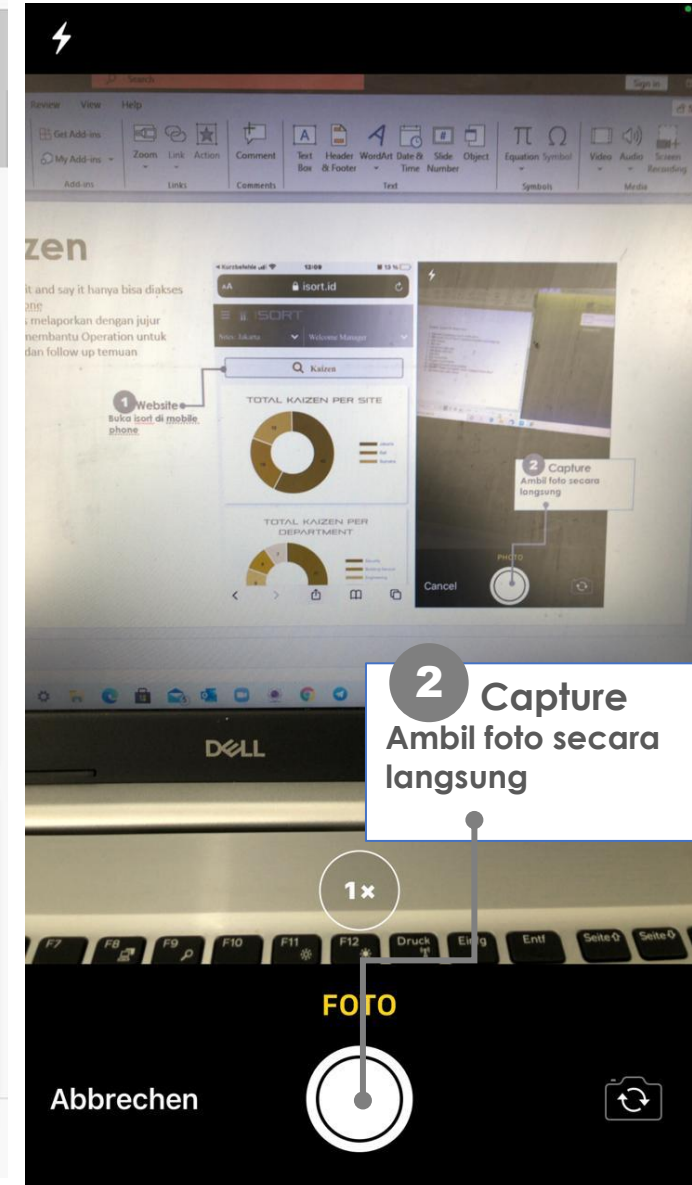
Search

Sign in

Review View Help

Get Add-ins
My Add-ins
Add-ins

Zoom Link Action
Links

Comment
Comments

Text Box Header & Footer WordArt Date & Time Slide Number Object
Text

Equation Symbol
Symbols

Video Audio Screen Recording
Media

zen

it and say it hanya bisa diakses
one
melaporkan dengan jujur
membantu Operation untuk
dan follow up temuan

1 Website
Buka isort di mobile phone

isort.id

ISORT

Jakarta
Welcome Manager

Kaizen

TOTAL KAIZEN PER SITE

TOTAL KAIZEN PER DEPARTMENT

2 Capture
Ambil foto secara langsung

PHOTO

Cancel

DELL

2 Capture
Ambil foto secara langsung

1×

F7 F8 F9 F10 F11 F12 Druck Einfg Entf Seite Seite

FOTO

Abbrechen